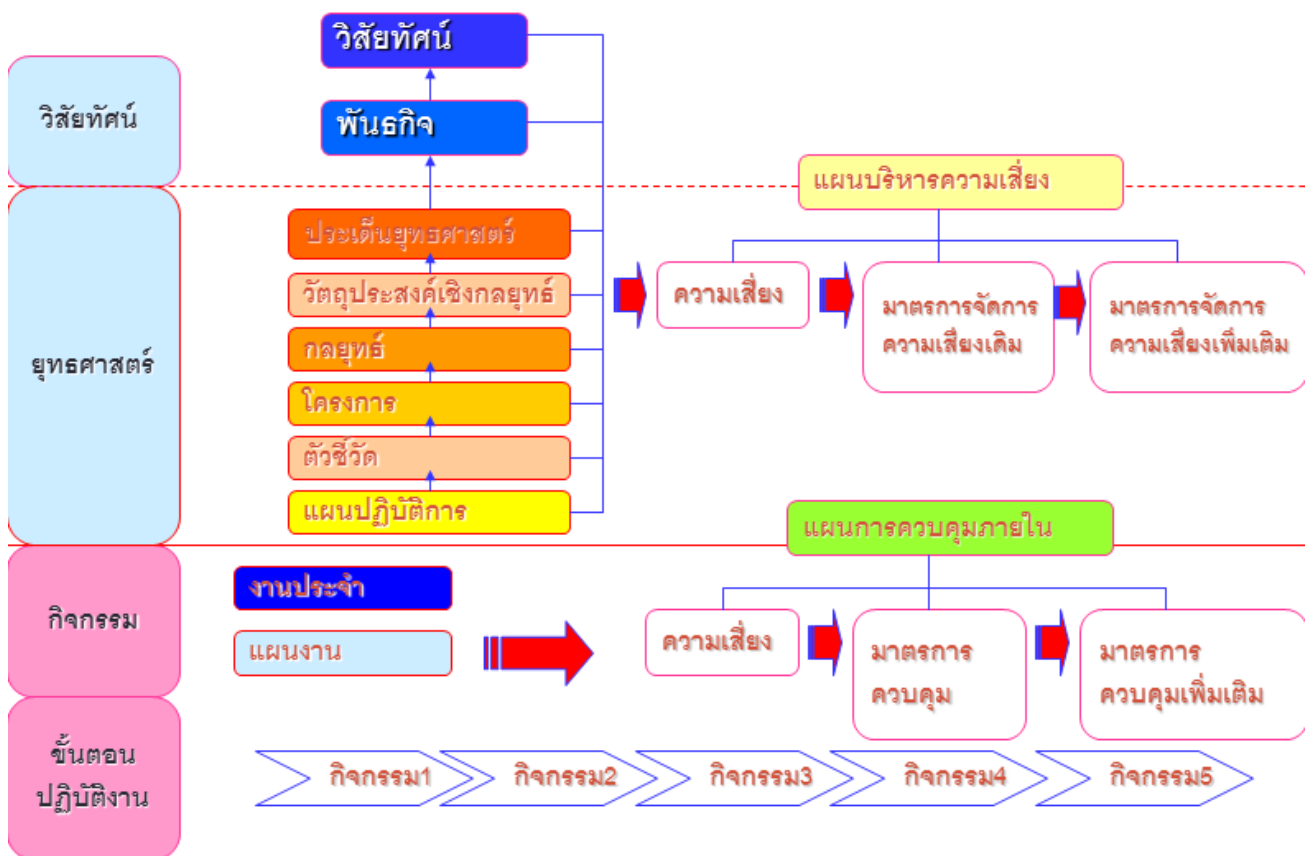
วิสัยทัศน์

วิสัยทัศน์

พันธกิจ

แผนบริหารความเสี่ยง

ยุทธศาสตร์

ประเด็นยุทธศาสตร์

วัตถุประสงค์เชิงกลยุทธ์

กลยุทธ์

โครงการ

ตัวชี้วัด

แผนปฏิบัติการ

ความเสี่ยง

มาตรการจัดการความเสี่ยงเดิม

มาตรการจัดการความเสี่ยงเพิ่มเติม

แผนการควบคุมภายใน

กิจกรรม

งานประจำ

แผนงาน

ความเสี่ยง

มาตรการควบคุม

มาตรการควบคุมเพิ่มเติม

ขั้นตอนปฏิบัติงาน

กิจกรรม1

กิจกรรม2

กิจกรรม3

กิจกรรม4

กิจกรรม5